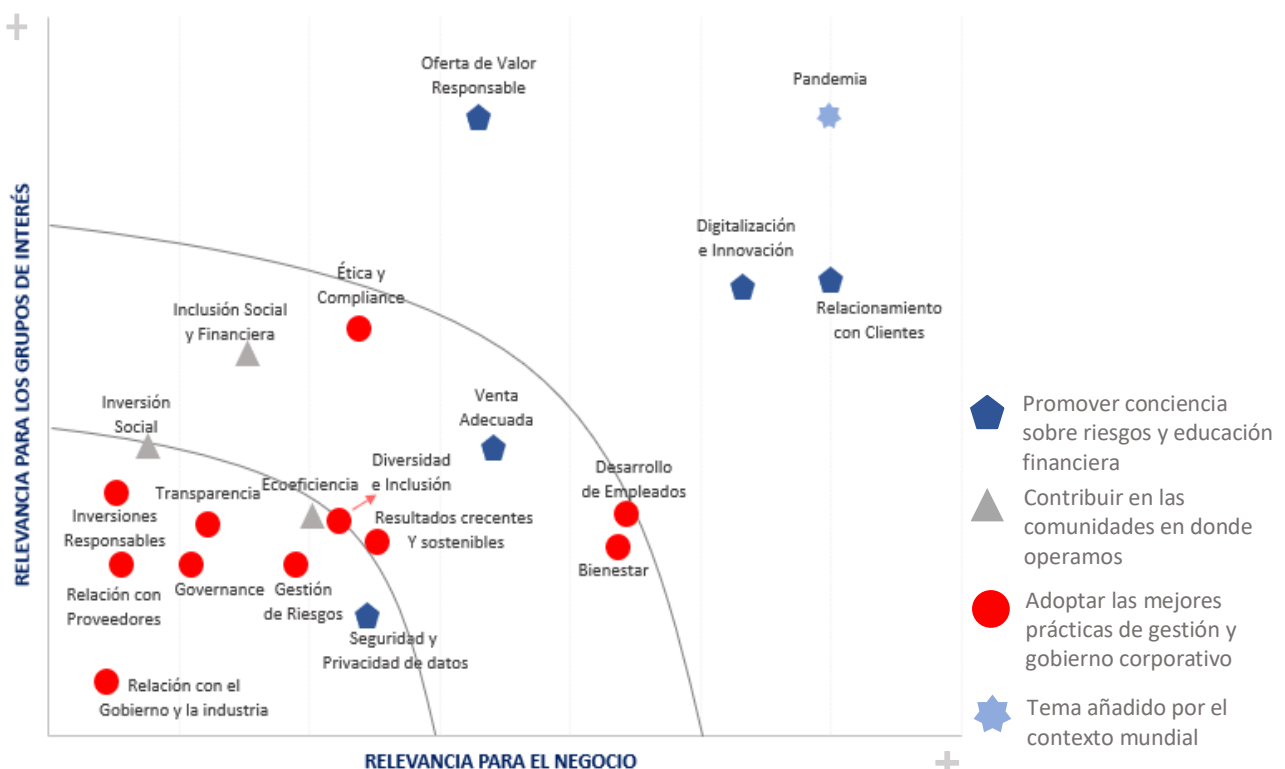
+

RELEVANCIA PARA LOS GRUPOS DE INTERÉS

Oferta de Valor Responsable

Pandemia

Digitalización e Innovación

Relacionamiento con Clientes

Ética y Compliance

Inclusión Social y Financiera

Inversión Social

Venta Adecuada

Diversidad e Inclusión

Ecoeficiencia

Transparencia

Desarrollo de Empleados

Resultados crecentes Y sostenibles

Inversiones Responsables

Bienestar

Relación con Proveedores

Governance

Gestión de Riesgos

Seguridad y Privacidad de datos

Relación con el Gobierno y la industria

RELEVANCIA PARA EL NEGOCIO

+

Promover conciencia sobre riesgos y educación financiera

Contribuir en las comunidades en donde operamos

Adoptar las mejores prácticas de gestión y gobierno corporativo

Tema añadido por el contexto mundial